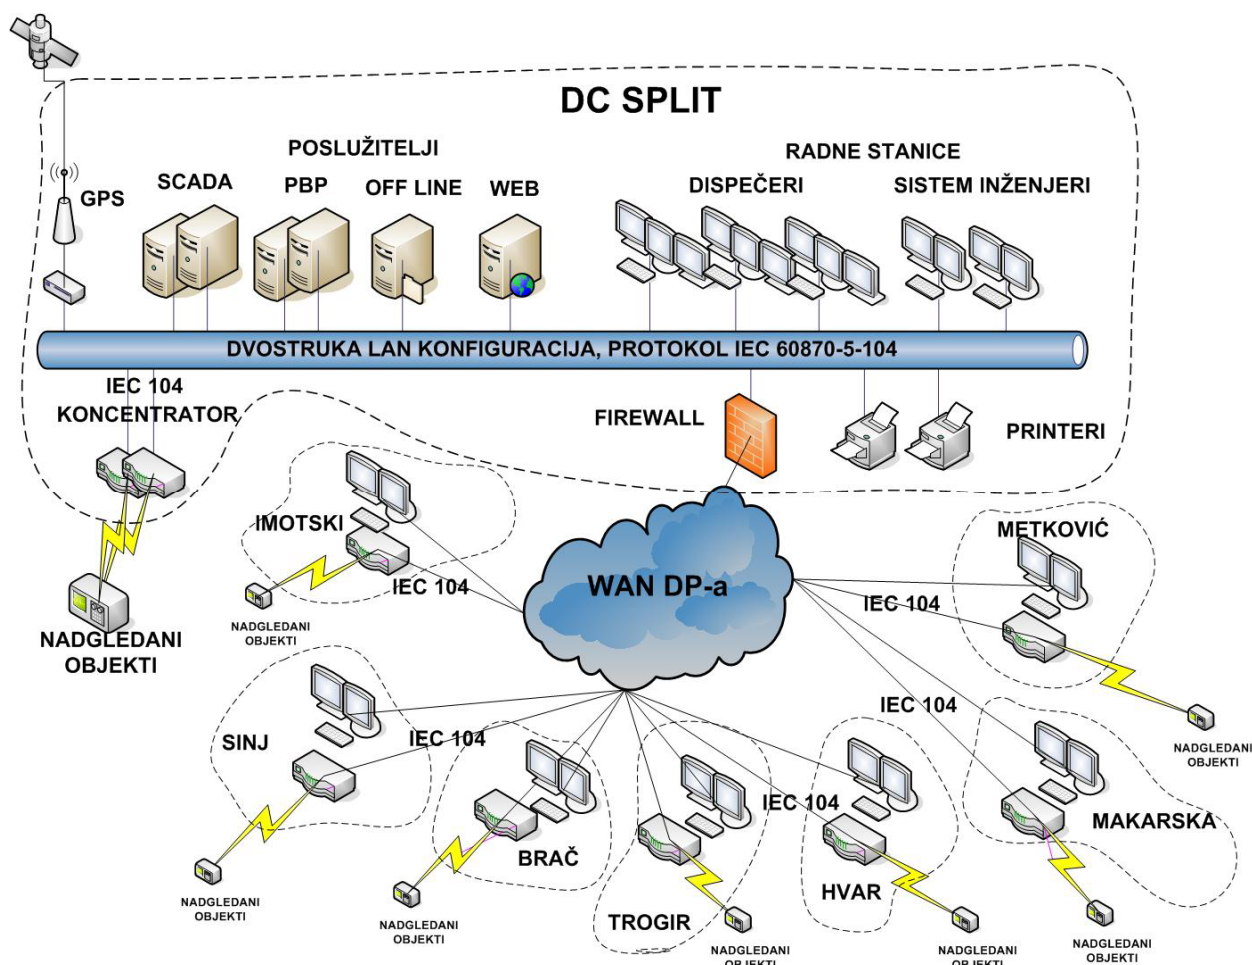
DC SPLIT

POSLUŽITELJI

RADNE STANICE

GPS

SCADA

PBP

OFF LINE

WEB

DISPEČERI

SISTEM INŽENJERI

DVOSTRUKA LAN KONFIGURACIJA, PROTOKOL IEC 60870-5-104

IEC 104
KONCENTRATOR

FIREWALL

PRINTERI

IMOTSKI

IEC 104

NADGLEDANI OBJEKTI

NADGLEDANI OBJEKTI

WAN DP-a

METKOVIĆ

IEC 104

NADGLEDANI OBJEKTI

SINJ

IEC 104

IEC 104

IEC 104

MAKARSKA

BRAČ

TROGIR

HVAR

NADGLEDANI OBJEKTI

NADGLEDANI OBJEKTI

NADGLEDANI OBJEKTI

NADGLEDANI OBJEKTI

NADGLEDANI OBJEKTI